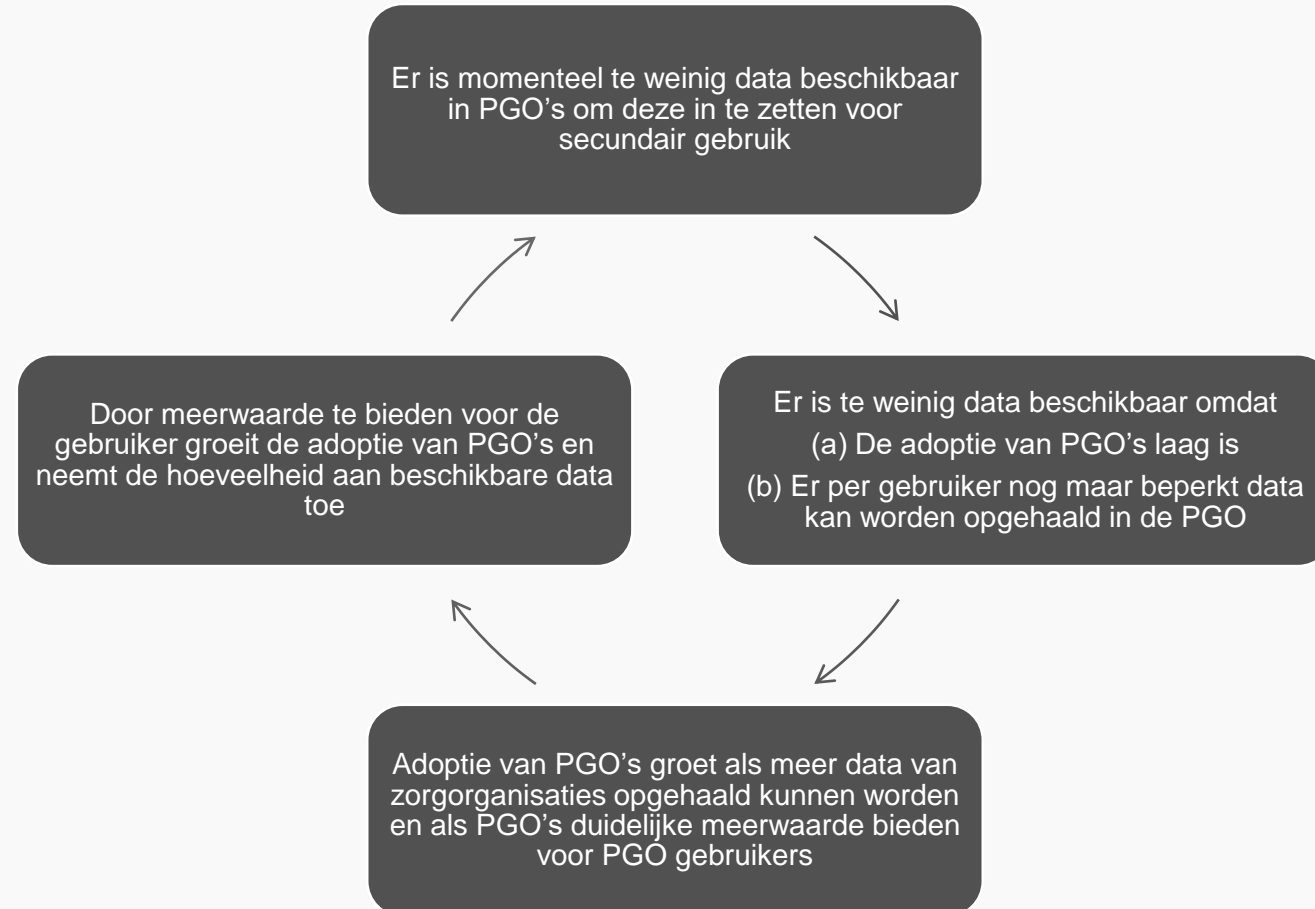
Er is momenteel te weinig data beschikbaar in PGO’s om deze in te zetten voor secundair gebruik

Er is te weinig data beschikbaar omdat
(a) De adoptie van PGO’s laag is
(b) Er per gebruiker nog maar beperkt data kan worden opgehaald in de PGO

Adoptie van PGO’s groet als meer data van zorgorganisaties opgehaald kunnen worden en als PGO’s duidelijke meerwaarde bieden voor PGO gebruikers

Door meerwaarde te bieden voor de gebruiker groeit de adoptie van PGO’s en neemt de hoeveelheid aan beschikbare data toe